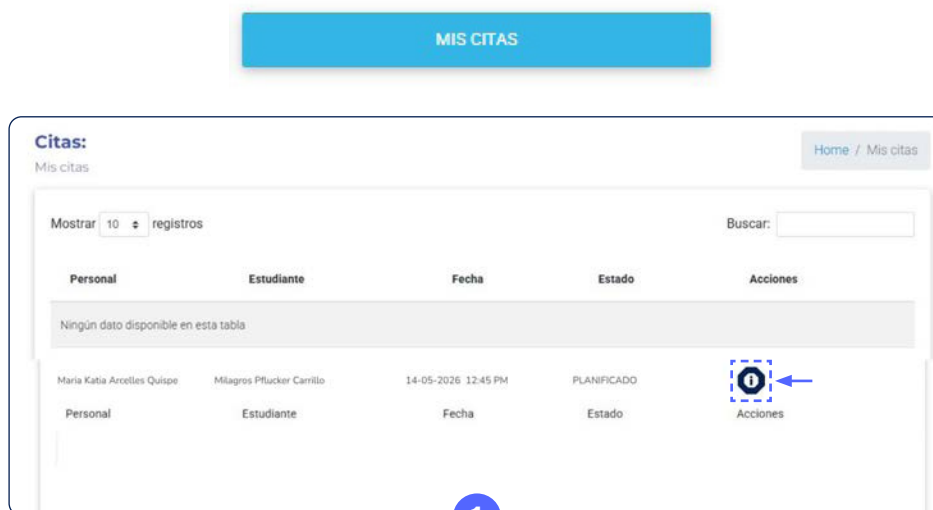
MIS CITAS

Citas:
Mis citas

Home / Mis citas

Mostrar 10 registros

Buscar:

| Personal | Estudiante | Fecha | Estado | Acciones |
|---|---|---|---|---|
| Ningún dato disponible en esta tabla | | | | |
| Maria Katia Arcelles Quispe | Milagros Pflucker Carrillo | 14-05-2026 12:45 PM | PLANIFICADO | |
| Personal | Estudiante | Fecha | Estado | Acciones |

1